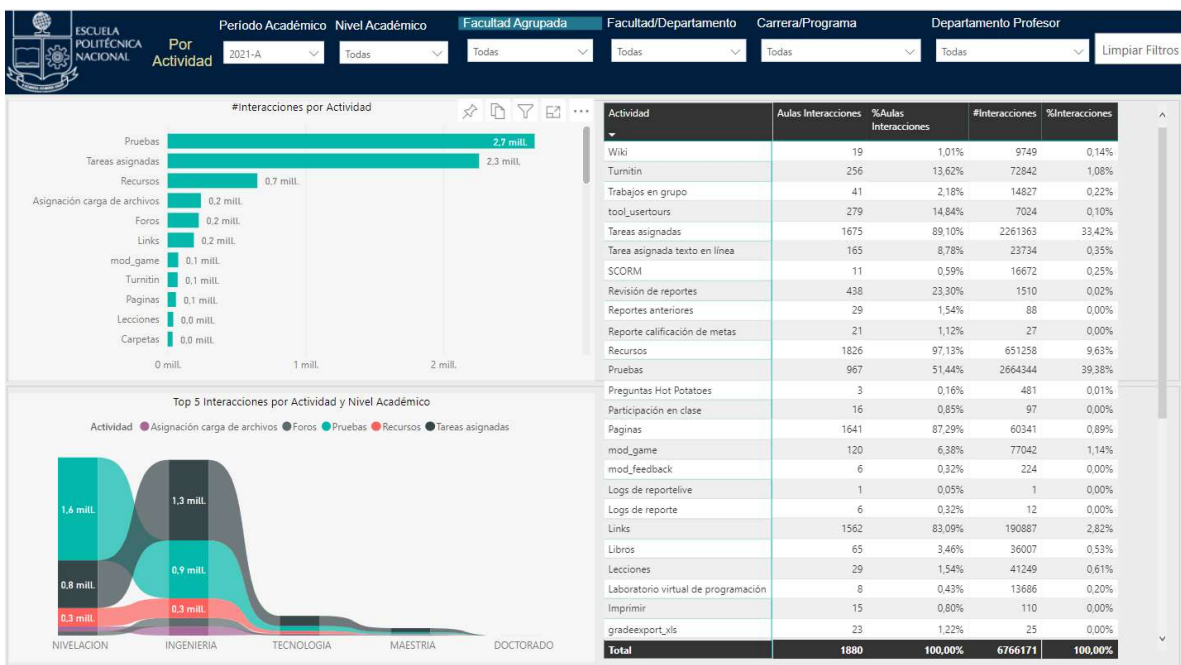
ESCUELA POLITÉCNICA NACIONAL

Por Actividad

Período Académico 2021-A

Nivel Académico Todas

Facultad Agrupada Todas

Facultad/Departamento Todas

Carrera/Programa Todas

Departamento Profesor Todas

Limpiar Filtros

#Interacciones por Actividad

| Actividad | Valor |
|---|---|
| Pruebas | 2,7 mill. |
| Tareas asignadas | 2,3 mill. |
| Recursos | 0,7 mill. |
| Asignación carga de archivos | 0,2 mill. |
| Foros | 0,2 mill. |
| Links | 0,2 mill. |
| mod_game | 0,1 mill. |
| Turnitin | 0,1 mill. |
| Paginas | 0,1 mill. |
| Lecciones | 0,0 mill. |
| Carpetas | 0,0 mill. |

0 mill. 1 mill. 2 mill.

Top 5 Interacciones por Actividad y Nivel Académico

Actividad Asignación carga de archivos Foros Pruebas Recursos Tareas asignadas

1,6 mill. 0,8 mill. 0,3 mill. 1,3 mill. 0,9 mill. 0,3 mill.

NIVELACION INGENIERIA TECNOLOGIA MAESTRIA DOCTORADO

| Actividad | Aulas Interacciones | %Aulas Interacciones | #Interacciones | %Interacciones |
|---|---|---|---|---|
| Wiki | 19 | 1,01% | 9749 | 0,14% |
| Turnitin | 256 | 13,62% | 72842 | 1,08% |
| Trabajos en grupo | 41 | 2,18% | 14827 | 0,22% |
| tool_usertours | 279 | 14,84% | 7024 | 0,10% |
| Tareas asignadas | 1675 | 89,10% | 2261363 | 33,42% |
| Tarea asignada texto en línea | 165 | 8,78% | 23734 | 0,35% |
| SCORM | 11 | 0,59% | 16672 | 0,25% |
| Revisión de reportes | 438 | 23,30% | 1510 | 0,02% |
| Reportes anteriores | 29 | 1,54% | 88 | 0,00% |
| Reporte calificación de metas | 21 | 1,12% | 27 | 0,00% |
| Recursos | 1826 | 97,13% | 651258 | 9,63% |
| Pruebas | 967 | 51,44% | 2664344 | 39,38% |
| Preguntas Hot Potatoes | 3 | 0,16% | 481 | 0,01% |
| Participación en clase | 16 | 0,85% | 97 | 0,00% |
| Paginas | 1641 | 87,29% | 60341 | 0,89% |
| mod_game | 120 | 6,38% | 77042 | 1,14% |
| mod_feedback | 6 | 0,32% | 224 | 0,00% |
| Logs de reportelive | 1 | 0,05% | 1 | 0,00% |
| Logs de reporte | 6 | 0,32% | 12 | 0,00% |
| Links | 1562 | 83,09% | 190887 | 2,82% |
| Libros | 65 | 3,46% | 36007 | 0,53% |
| Lecciones | 29 | 1,54% | 41249 | 0,61% |
| Laboratorio virtual de programación | 8 | 0,43% | 13686 | 0,20% |
| Imprimir | 15 | 0,80% | 110 | 0,00% |
| gradeexport_xls | 23 | 1,22% | 25 | 0,00% |
| Total | 1880 | 100,00% | 6766171 | 100,00% |